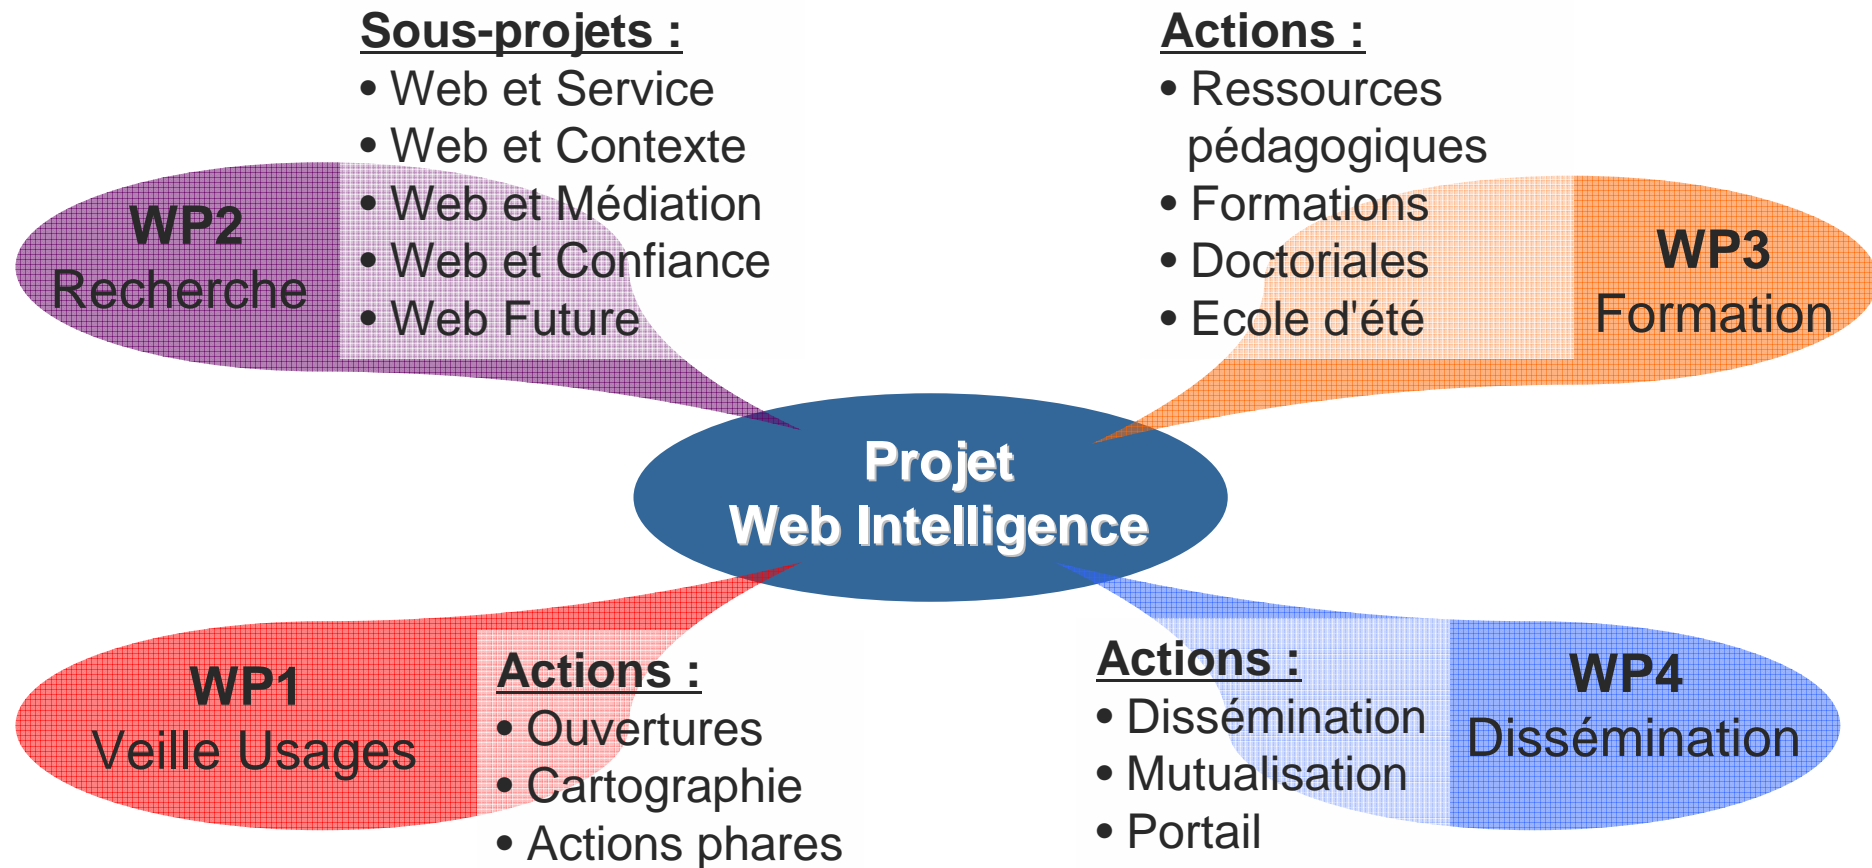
Sous-projets :
• Web et Service
• Web et Contexte
• Web et Médiation
• Web et Confiance
• Web Future

WP2
Recherche

Actions :
• Ressources pédagogiques
• Formations
• Doctoriales
• Ecole d'été

WP3
Formation

Projet
Web Intelligence

WP1
Veille Usages

Actions :
• Ouvertures
• Cartographie
• Actions phares

Actions :
• Dissémination
• Mutualisation
• Portail

WP4
Dissémination